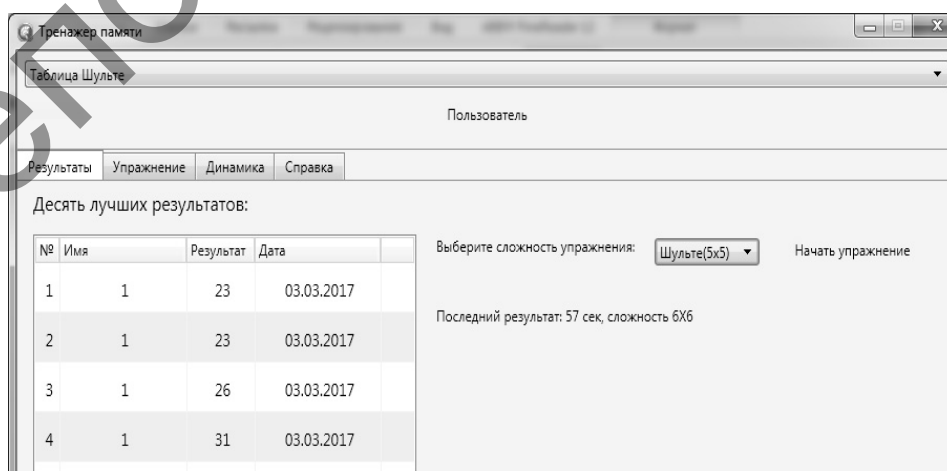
Тренажер памяти

Таблица Шульте

Пользователь

Результаты | Упражнение | Динамика | Справка

Десять лучших результатов:

| № | Имя | Результат | Дата |
|---|---|---|---|
| 1 | 1 | 23 | 03.03.2017 |
| 2 | 1 | 23 | 03.03.2017 |
| 3 | 1 | 26 | 03.03.2017 |
| 4 | 1 | 31 | 03.03.2017 |

Выберите сложность упражнения: Шульте(5x5) ▾ Начать упражнение

Последний результат: 57 сек, сложность 6X6